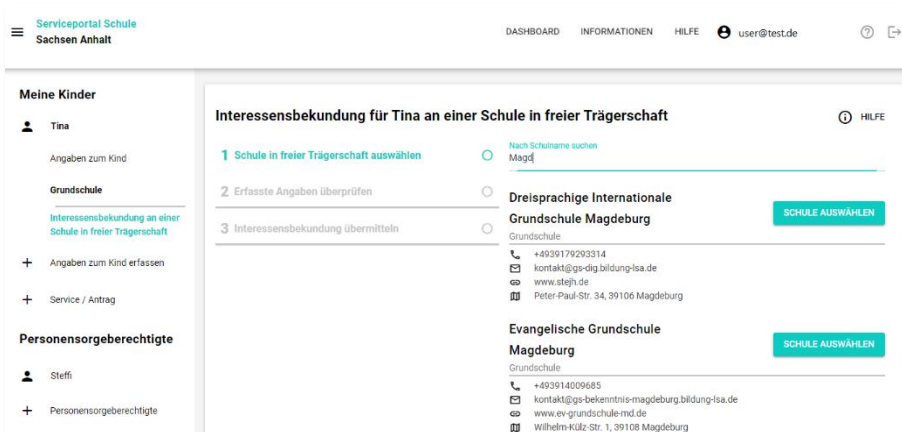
Serviceportal Schule
Sachsen Anhalt

DASHBOARD INFORMATIONEN HILFE user@test.de

Meine Kinder

Tina

Angaben zum Kind

Grundschule

Interessensbekundung an einer Schule in freier Trägerschaft

+ Angaben zum Kind erfassen

+ Service / Antrag

Personensorgeberechtigte

Steffi

+ Personensorgeberechtigte

Interessensbekundung für Tina an einer Schule in freier Trägerschaft

HILFE

1 Schule in freier Trägerschaft auswählen

2 Erfasste Angaben überprüfen

3 Interessensbekundung übermitteln

Nach Schulname suchen
Magd

Dreisprachige Internationale Grundschule Magdeburg
Grundschule
+4939179293314
kontakt@gs-dig.bildung-lsa.de
www.stejh.de
Peter-Paul-Str. 34, 39106 Magdeburg

SCHULE AUSWÄHLEN

Evangelische Grundschule Magdeburg
Grundschule
+493914009685
kontakt@gs-bekenntnis-magdeburg.bildung-lsa.de
www.ev-grundschule-md.de
Wilhelm-Külz-Str. 1, 39108 Magdeburg

SCHULE AUSWÄHLEN